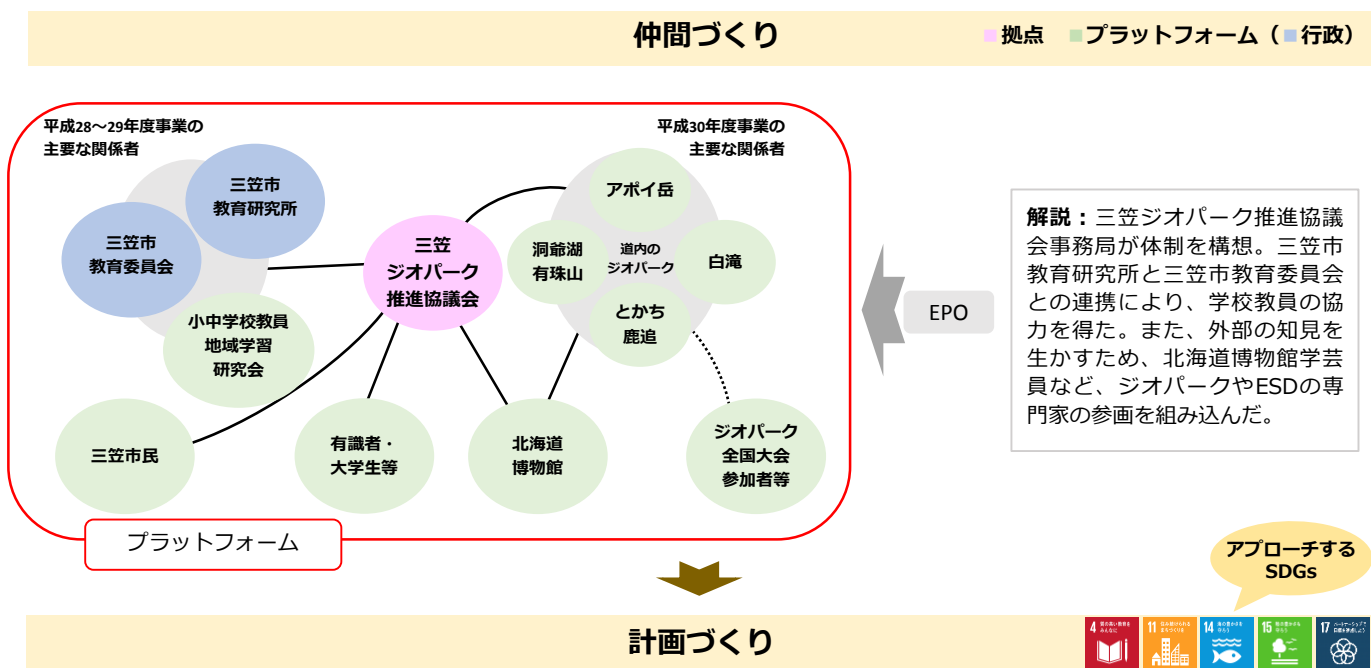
仲間づくり

■拠点 ■プラットフォーム（■行政）

平成28〜29年度事業の主要な関係者

平成30年度事業の主要な関係者

三笠市教育研究所

三笠市教育委員会

小中学校教員地域学習研究会

三笠ジオパーク推進協議会

アポイ岳

洞爺湖有珠山

道内のジオパーク

白滝

とかち鹿追

三笠市民

有識者・大学生等

北海道博物館

ジオパーク全国大会参加者等

プラットフォーム

EPO

**解説：**三笠ジオパーク推進協議会事務局が体制を構想。三笠市教育研究所と三笠市教育委員会との連携により、学校教員の協力を得た。また、外部の知見を生かすため、北海道博物館学芸員など、ジオパークやESDの専門家の参画を組み込んだ。

アプローチするSDGs

計画づくり